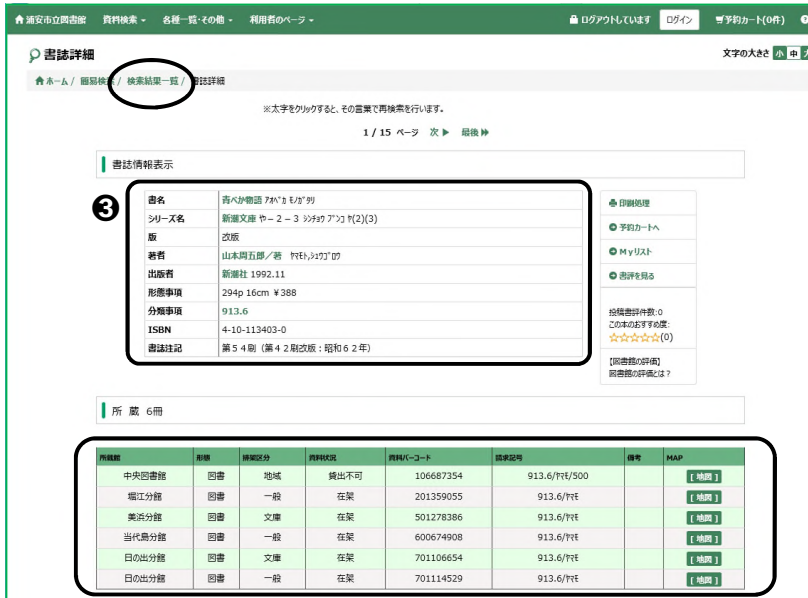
浦安市立図書館　資料検索　各種一覧・その他　利用者のページ　ログアウトしています　ログイン　予約カート(0件)

書誌詳細

文字の大きさ　小　中　大

ホーム / 簡易検索 / 検索結果一覧 / 書誌詳細

※太字をクリックすると、その言葉で再検索を行います。

1 / 15 ページ　次　最後

書誌情報表示

❸

| 書名 | 青べか物語 アオベカ モノガタリ |
|---|---|
| シリーズ名 | 新潮文庫 や－２－３ シンチョウ ブンコ ヤ(2)(3) |
| 版 | 改版 |
| 著者 | 山本周五郎／著　ヤマモト,シュウゴロウ |
| 出版者 | 新潮社 1992.11 |
| 形態事項 | 294p 16cm ¥388 |
| 分類事項 | 913.6 |
| ISBN | 4-10-113403-0 |
| 書誌注記 | 第５４刷（第４２刷改版：昭和６２年） |

印刷処理
予約カートへ
Myリスト
書評を見る

投稿書評件数:0
この本のおすすめ度:
☆☆☆☆☆(0)

【図書館の評価】
図書館の評価とは？

所　蔵　6冊

| 所蔵館 | 形態 | 帯出区分 | 資料状況 | 資料バーコード | 請求記号 | 備考 | MAP |
|---|---|---|---|---|---|---|---|
| 中央図書館 | 図書 | 地域 | 貸出不可 | 106687354 | 913.6/ヤマモ/500 | | [ 地図 ] |
| 堀江分館 | 図書 | 一般 | 在架 | 201359055 | 913.6/ヤマモ | | [ 地図 ] |
| 美浜分館 | 図書 | 文庫 | 在架 | 501278386 | 913.6/ヤマモ | | [ 地図 ] |
| 当代島分館 | 図書 | 一般 | 在架 | 600674908 | 913.6/ヤマモ | | [ 地図 ] |
| 日の出分館 | 図書 | 文庫 | 在架 | 701106654 | 913.6/ヤマモ | | [ 地図 ] |
| 日の出分館 | 図書 | 一般 | 在架 | 701114529 | 913.6/ヤマモ | | [ 地図 ] |